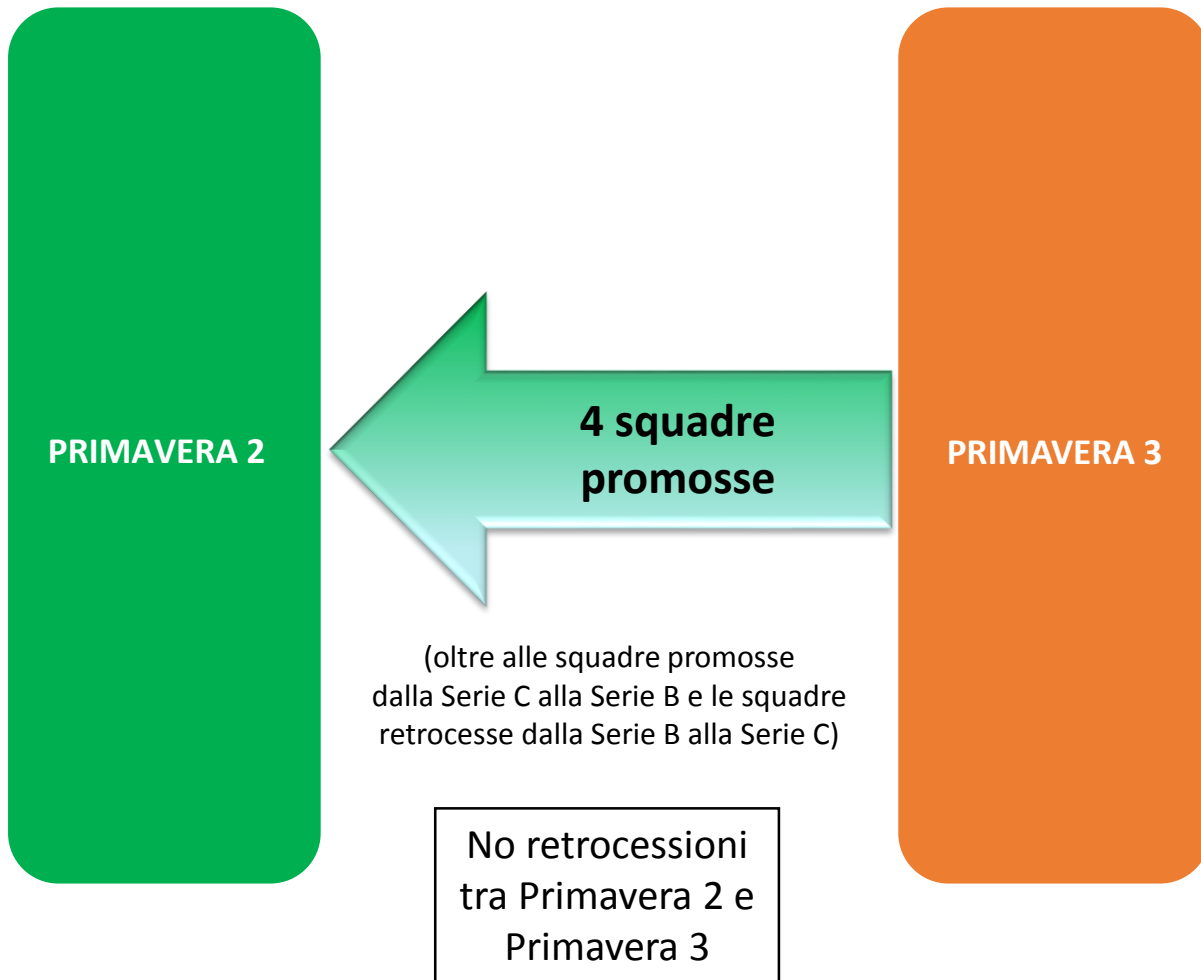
PRIMAVERA 2

4 squadre promosse

PRIMAVERA 3

(oltre alle squadre promosse dalla Serie C alla Serie B e le squadre retrocesse dalla Serie B alla Serie C)

No retrocessioni tra Primavera 2 e Primavera 3